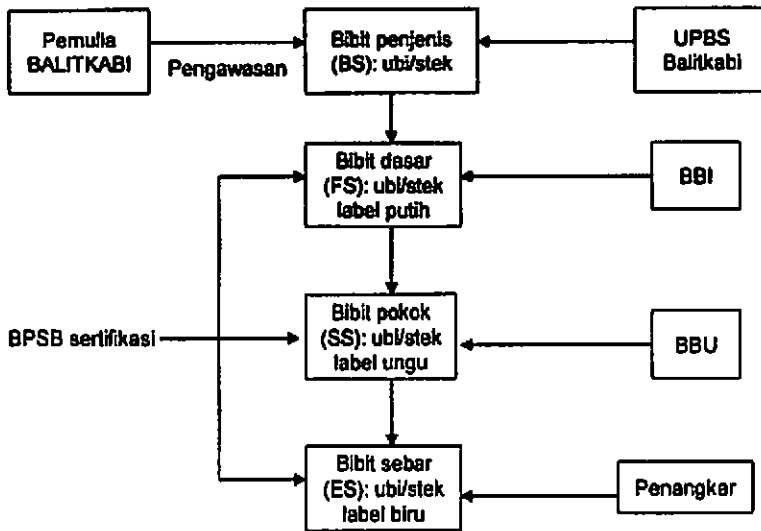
Pemulia BALITKABI

Pengawasan

Bibit penjenis (BS): ubi/stek

UPBS Balitkabi

Bibit dasar (FS): ubi/stek label putih

BBI

BPSB sertifikasi

Bibit pokok (SS): ubi/stek label ungu

BBU

Bibit sebar (ES): ubi/stek label biru

Penangkar